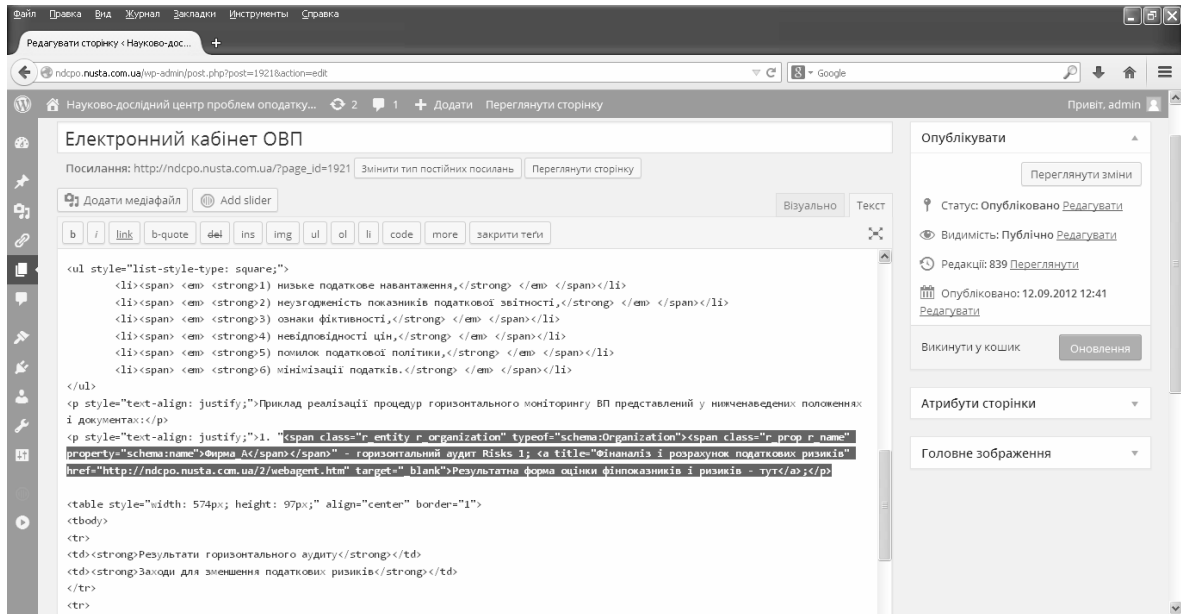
Файл Правка Вид Журнал Закладки Инструменты Справка

Редагувати сторінку ‹ Науково-дос...

ndcpo.nusta.com.ua/wp-admin/post.php?post=1921&action=edit

Google

Науково-дослідний центр проблем оподатку... 2 1 Додати Переглянути сторінку

Привіт, admin

Електронний кабінет ОВП

Посилання: http://ndcpo.nusta.com.ua/?page_id=1921 Змінити тип постійних посилань Переглянути сторінку

Додати медіафайл Add slider

Візуально Текст

b i link b-quote del ins img ul ol li code more закрити теґи

<ul style="list-style-type: square;">
<li><span> <em> <strong>1) низьке податкове навантаження,</strong> </em> </span></li>
<li><span> <em> <strong>2) неузгодженість показників податкової звітності,</strong> </em> </span></li>
<li><span> <em> <strong>3) ознаки фіктивності,</strong> </em> </span></li>
<li><span> <em> <strong>4) невідповідності цін,</strong> </em> </span></li>
<li><span> <em> <strong>5) помилок податкової політики,</strong> </em> </span></li>
<li><span> <em> <strong>6) мінімізації податків.</strong> </em> </span></li>
</ul>
<p style="text-align: justify;">Приклад реалізації процедур горизонтального моніторингу ВП представлений у нижченаведених положеннях і документах:</p>
<p style="text-align: justify;">1. "<span class="r_entity r_organization" typeof="schema:Organization"><span class="r_prop r_name" property="schema:name">Фирма А</span></span>" - горизонтальний аудит Risks 1; <a title="Фіналіз і розрахунок податкових ризиків" href="http://ndcpo.nusta.com.ua/2/webagent.htm" target="_blank">Результатна форма оцінки фінпоказників і ризиків - тут</a>;</p>

<table style="width: 574px; height: 97px;" align="center" border="1">
<tbody>
<tr>
<td><strong>Результати горизонтального аудиту</strong></td>
<td><strong>Заходи для зменшення податкових ризиків</strong></td>
</tr>
<tr>

Опублікувати

Переглянути зміни

Статус: Опубліковано Редагувати

Видимість: Публічно Редагувати

Редакції: 839 Переглянути

Опубліковано: 12.09.2012 12:41 Редагувати

Викинути у кошик

Оновлення

Атрибути сторінки

Головне зображення